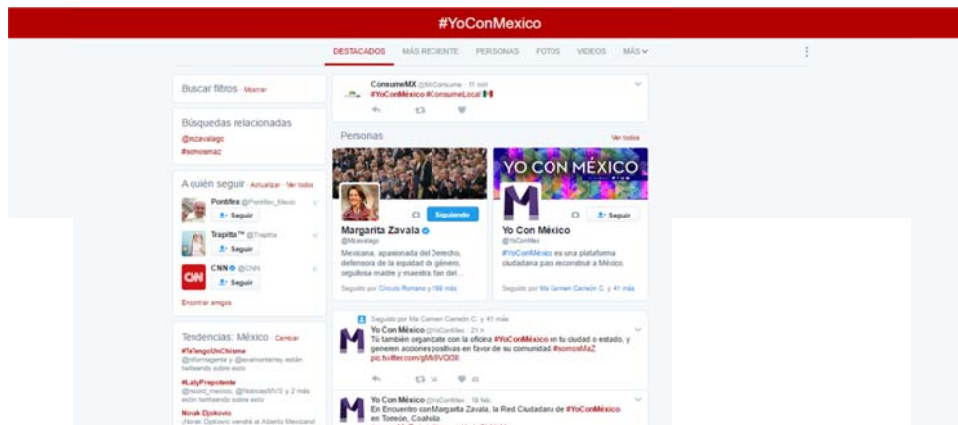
#YoConMexico

DESTACADOS MÁS RECIENTE PERSONAS FOTOS VIDEOS MÁS

Buscar filtros · Mostrar

Búsquedas relacionadas
@mzavalagc
#somosmaz

A quién seguir · Actualizar · Ver todos
Pontifex @Pontifex_Mexic
Seguir
Trapitta™ @Trapitta
Seguir
CNN @CNN
Seguir
Encontrar amigos

Tendencias: México · Cambiar
#TeTengoUnChisme
@informagente y @evamontemey están twitteando sobre esto
#LalyPrepotente
@noticias_mexico, @NoticiasMVS y 2 más están twitteando sobre esto
Novak Djokovic
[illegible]

ConsumeMX @MConsume · 11 min
#YoConMéxico #ConsumeLocal

Personas
Ver todos

Siguiendo
Margarita Zavala
@Mzavalagc
Mexicana, apasionada del Derecho, defensora de la equidad de género, orgullosa madre y maestra fan del...
Seguido por Circulo Romano y 186 más

YO CON MÉXICO
Seguir
Yo Con México
@YoConMex
#YoConMéxico es una plataforma ciudadana para reconstruir a México
Seguido por Ma Carmen Carreón C. y 41 más

Seguido por Ma Carmen Carreón C. y 41 más
Yo Con México @YoConMex · 21 h
Tú también organízate con la oficina #YoConMéxico en tu ciudad o estado, y generen acciones positivas en favor de su comunidad #somosMaZ pic.twitter.com/gMr9VQl3lI
14 43

Yo Con México @YoConMex · 19 feb.
En Encuentro conMargarita Zavala, la Red Ciudadana de #YoConMéxico en Torreón, Coahuila.